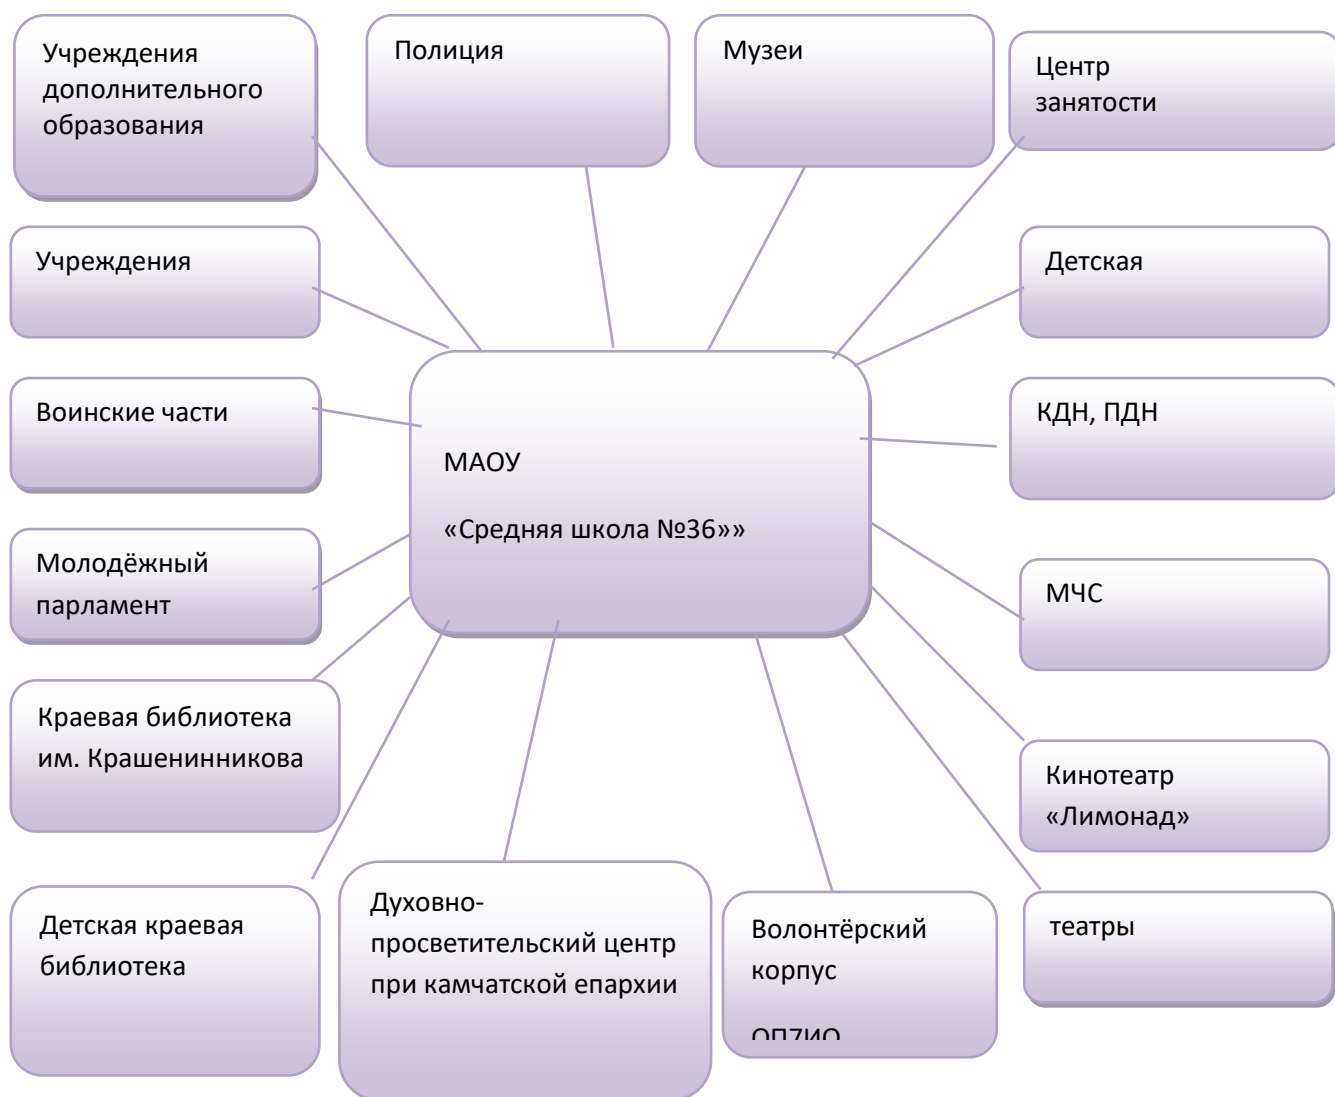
Учреждения дополнительного образования

Полиция

Музеи

Центр занятости

Учреждения

Детская

Воинские части

МАОУ

«Средняя школа №36»»

КДН, ПДН

Молодёжный парламент

МЧС

Краевая библиотека им. Крашенинникова

Кинотеатр «Лимонад»

Детская краевая библиотека

Духовно-просветительский центр при камчатской епархии

Волонтёрский корпус

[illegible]

театры